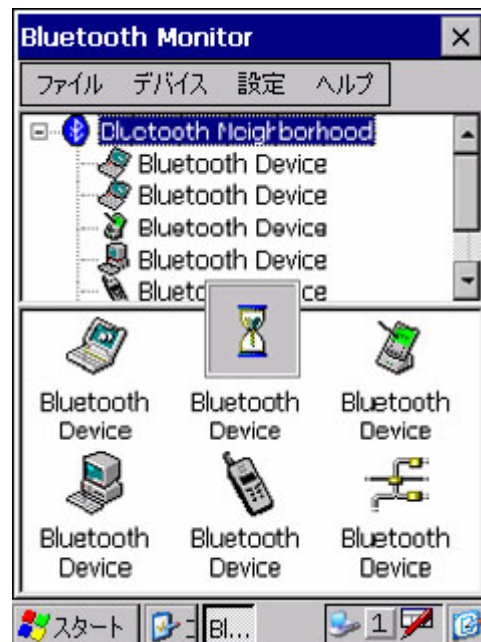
Bluetooth Monitor ×

ファイル デバイス 設定 ヘルプ

Bluetooth Neighborhood
Bluetooth Device
Bluetooth Device
Bluetooth Device
Bluetooth Device
Blueto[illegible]ce

Bluetooth Device
Bluetooth Device
Bluetooth Device
Bluetooth Device
Bluetooth Device
Bluetooth Device

スタート Bl... 1